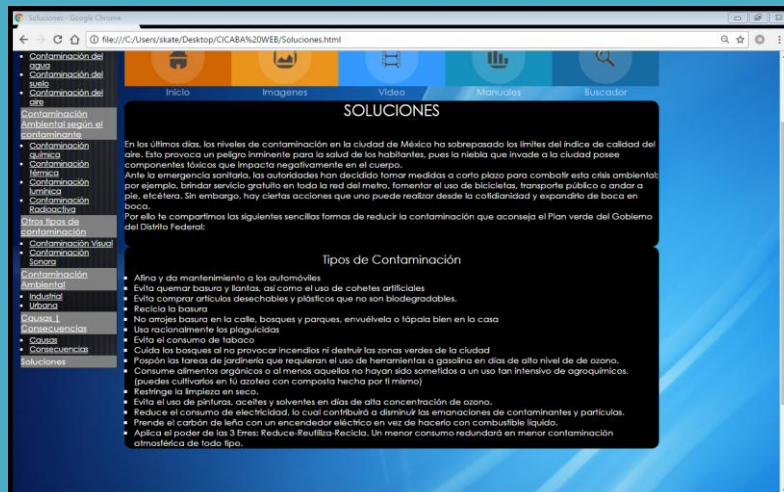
Soluciones - Google Chrome

file:///C:/Users/skate/Desktop/CICABA%20WEB/Soluciones.html

- Contaminación del agua
- Contaminación del suelo
- Contaminación del aire

Contaminación Ambiental según el contaminante
- Contaminación química
- Contaminación térmica
- Contaminación lumínica
- Contaminación Radioactiva

Otros tipos de contaminación
- Contaminación Visual
- Contaminación Sonora

Contaminación Ambiental
- Industrial
- Urbana

Causas | Consecuencias
- Causas
- Consecuencias

Soluciones

Inicio Imagenes Video Manuales Buscador

SOLUCIONES

En los últimos días, los niveles de contaminación en la ciudad de México ha sobrepasado los limites del índice de calidad del aire. Esto provoca un peligro inminente para la salud de los habitantes, pues la niebla que invade a la ciudad posee componentes tóxicos que impacta negativamente en el cuerpo.
Ante la emergencia sanitaria, las autoridades han decidido tomar medidas a corto plazo para combatir esta crisis ambiental: por ejemplo, brindar servicio gratuito en toda la red del metro, fomentar el uso de bicicletas, transporte público o andar a pie, etcétera. Sin embargo, hay ciertas acciones que uno puede realizar desde la cotidianidad y expandirlo de boca en boca.
Por ello te compartimos las siguientes sencillas formas de reducir la contaminación que aconseja el Plan verde del Gobierno del Distrito Federal:

Tipos de Contaminación

- Afina y da mantenimiento a los automóviles
- Evita quemar basura y llantas, así como el uso de cohetes artificiales
- Evita comprar artículos desechables y plásticos que no son biodegradables.
- Recicla la basura
- No arrojes basura en la calle, bosques y parques, envuélvela o tápala bien en la casa
- Usa racionalmente los plaguicidas
- Evita el consumo de tabaco
- Cuida los bosques al no provocar incendios ni destruir las zonas verdes de la ciudad
- Pospón las tareas de jardinería que requieran el uso de herramientas a gasolina en días de alto nivel de de ozono.
- Consume alimentos orgánicos o al menos aquellos no hayan sido sometidos a un uso tan intensivo de agroquímicos. (puedes cultivarlos en tú azotea con composta hecha por ti mismo)
- Restringe la limpieza en seco.
- Evita el uso de pinturas, aceites y solventes en días de alta concentración de ozono.
- Reduce el consumo de electricidad, lo cual contribuirá a disminuir las emanaciones de contaminantes y partículas.
- Prende el carbón de leña con un encendedor eléctrico en vez de hacerlo con combustible líquido.
- Aplica el poder de las 3 Erres: Reduce-Reutiliza-Recicla. Un menor consumo redundará en menor contaminación atmosférica de todo tipo.